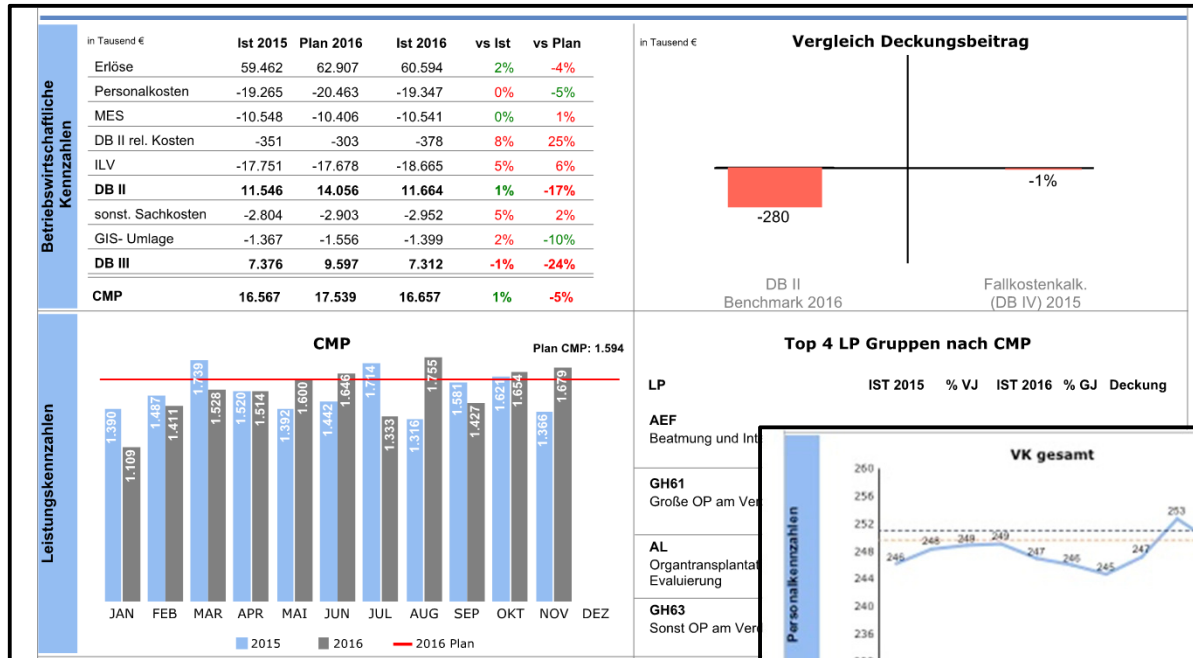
Betriebswirtschaftliche Kennzahlen

| in Tausend € | Ist 2015 | Plan 2016 | Ist 2016 | vs Ist | vs Plan |
|---|---|---|---|---|---|
| Erlöse | 59.462 | 62.907 | 60.594 | 2% | -4% |
| Personalkosten | -19.265 | -20.463 | -19.347 | 0% | -5% |
| MES | -10.548 | -10.406 | -10.541 | 0% | 1% |
| DB II rel. Kosten | -351 | -303 | -378 | 8% | 25% |
| ILV | -17.751 | -17.678 | -18.665 | 5% | 6% |
| DB II | 11.546 | 14.056 | 11.664 | 1% | -17% |
| sonst. Sachkosten | -2.804 | -2.903 | -2.952 | 5% | 2% |
| GIS- Umlage | -1.367 | -1.556 | -1.399 | 2% | -10% |
| DB III | 7.376 | 9.597 | 7.312 | -1% | -24% |
| CMP | 16.567 | 17.539 | 16.657 | 1% | -5% |

in Tausend €
Vergleich Deckungsbeitrag
-280
-1%
DB II Benchmark 2016
Fallkostenkalk. (DB IV) 2015

Leistungskennzahlen

CMP
Plan CMP: 1.594
1.390 1.109 1.487 1.411 1.739 1.528 1.520 1.514 1.392 1.600 1.442 1.646 1.714 1.333 1.316 1.755 1.581 1.427 1.621 1.654 1.366 1.679
JAN FEB MAR APR MAI JUN JUL AUG SEP OKT NOV DEZ
2015 2016 2016 Plan

Top 4 LP Gruppen nach CMP
LP IST 2015 % VJ IST 2016 % GJ Deckung
AEF
Beatmung und Int
GH61
Große OP am Ver
AL
Organtransplantat
Evaluierung
GH63
Sonst OP am Ver

Personalkennzahlen
VK gesamt
260
256
252
248
244
240
236
246 248 249 249 247 246 245 247 253